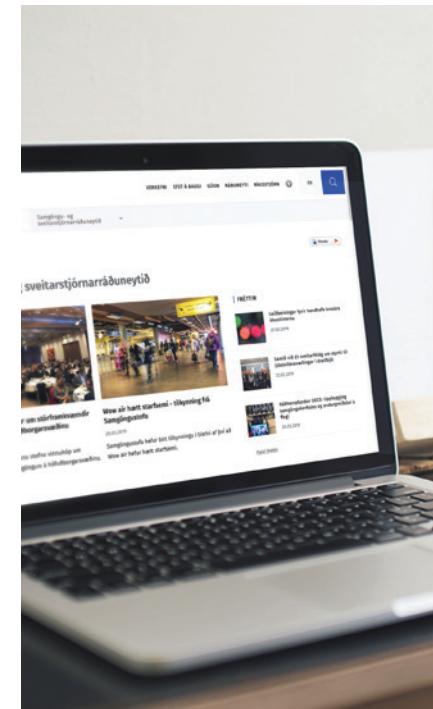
VERKEFNI EFST Á BAUGI SÍÐUR RÁÐUNEYTI RÁÐGJÖRÐ EN

Samgöngu- og sveitarstjórnarráðuneytið

sveitarstjórnarráðuneytið

FRÉTTIR

r um stórframkvæmdir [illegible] borgarsvæðinu

Wow air hætt starfsemi – tilkynning frá Samgöngustofu

28.03.2019

Samgöngustofu hefur borist tilkynning í ljósi af því að Wow air hefur hætt starfsemi.

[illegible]

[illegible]

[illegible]

Fleiri fréttir